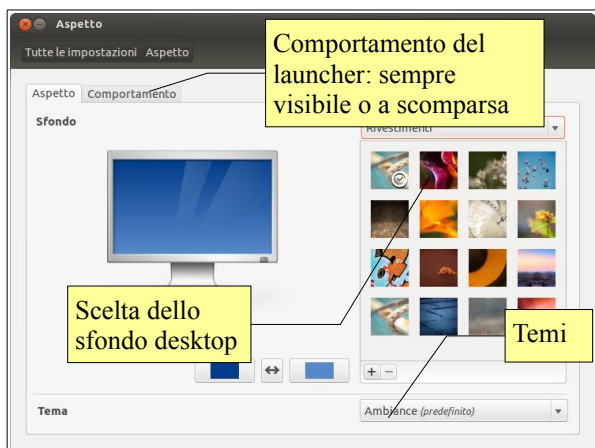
Aspetto

Tutte le impostazioni Aspetto

Comportamento del launcher: sempre visibile o a scomparsa

Aspetto Comportamento

Sfondo

Rivestimenti

Scelta dello sfondo desktop

Temi

+ −

Tema

Ambiance (predefinito)